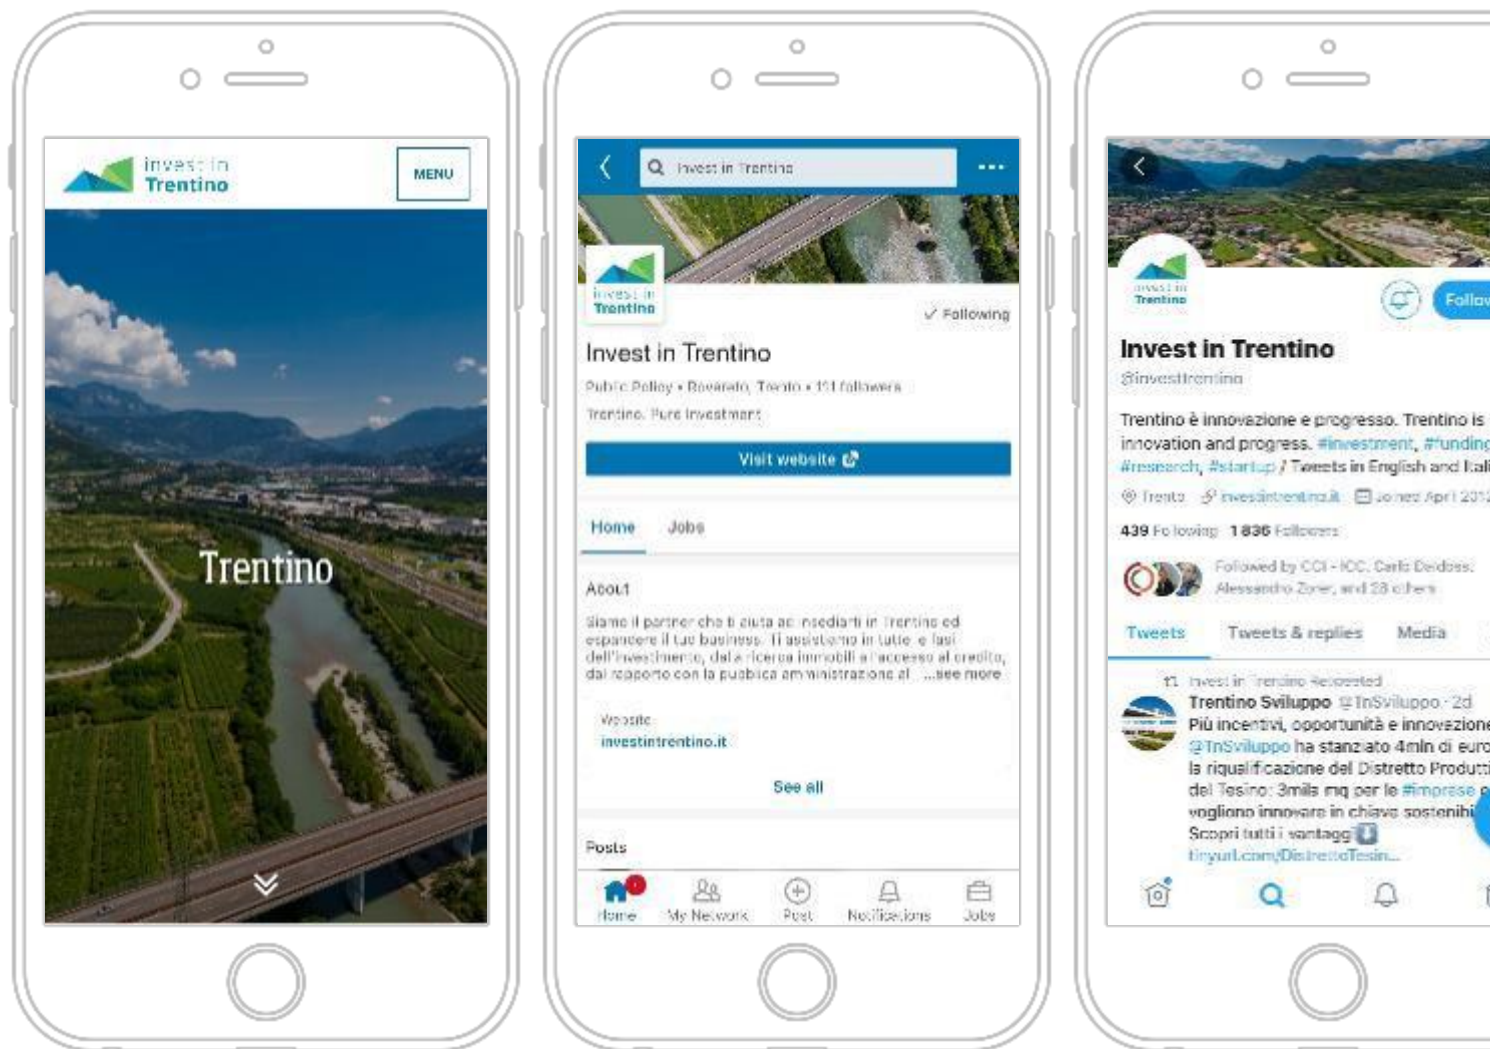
invest in Trentino

MENU

Trentino

Invest in Trentino

invest in Trentino

✓ Following

Invest in Trentino

Public Policy • Rovereto, Trento • 111 followers

Trentino. Pure investment

Visit website

Home Jobs

About

Siamo il partner che ti aiuta ad insediarti in Trentino ed espandere il tuo business. Ti assistiamo in tutte le fasi dell'investimento, dalla ricerca immobili all'accesso al credito, dal rapporto con la pubblica amministrazione al ...see more

Website

investintrentino.it

See all

Posts

Home My Network Post Notifications Jobs

invest in Trentino

Follow

Invest in Trentino

@investintrentino

Trentino è innovazione e progresso. Trentino is innovation and progress. #investment, #funding #research, #startup / Tweets in English and Itali

Trento investintrentino.it Joined April 201

439 Following 1 836 Followers

Followed by CCI - ICC, Carlo Deidossi, Alessandro Zorer, and 28 others

Tweets Tweets & replies Media

Invest in Trentino Retweeted

Trentino Sviluppo @TnSviluppo · 2d

Più incentivi, opportunità e innovazione @TnSviluppo ha stanziato 4mln di euro la riqualificazione del Distretto Produtti del Tesino: 3mila mq per le #imprese c vogliono innovare in chiave sostenibi Scopri tutti i vantaggi

tinyurl.com/DistrettoTesin...